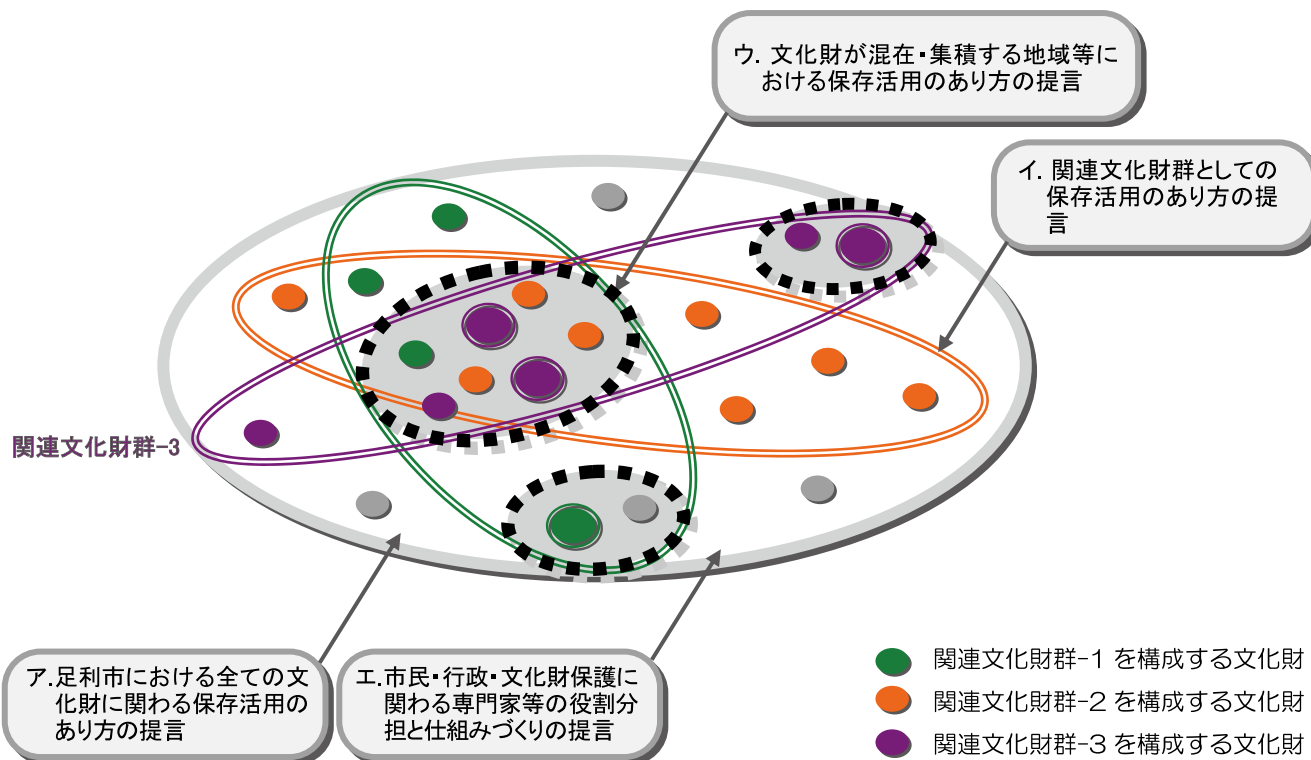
ウ. 文化財が混在・集積する地域等における保存活用のあり方の提言

イ. 関連文化財群としての保存活用のあり方の提言

関連文化財群-3

ア.足利市における全ての文化財に関わる保存活用のあり方の提言

エ.市民・行政・文化財保護に関わる専門家等の役割分担と仕組みづくりの提言

関連文化財群-1 を構成する文化財
関連文化財群-2 を構成する文化財
関連文化財群-3 を構成する文化財